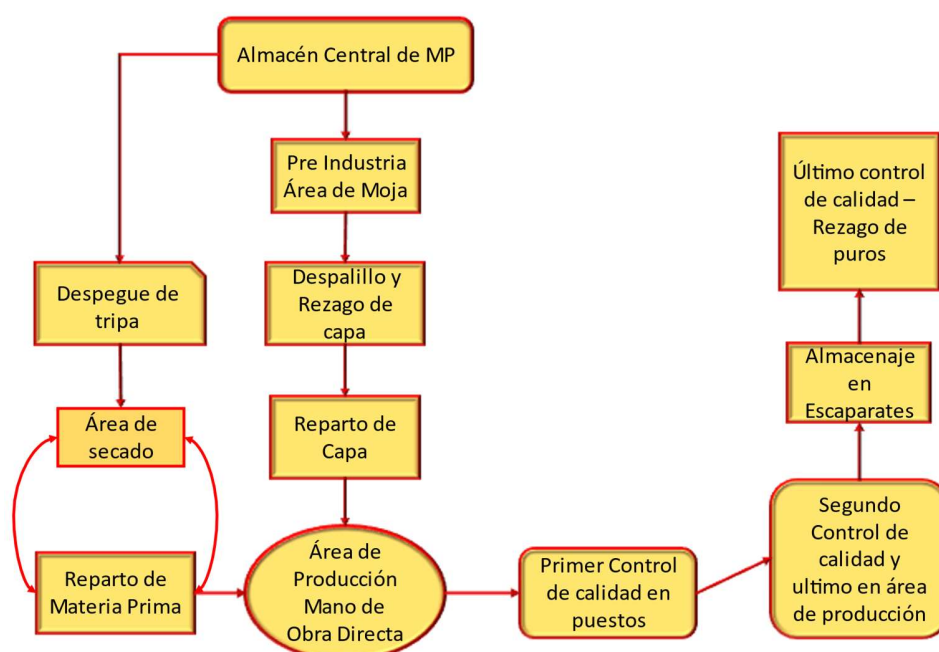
Almacén Central de MP

Pre Industria Área de Moja

Despalillo y Rezago de capa

Reparto de Capa

Despegue de tripa

Área de secado

Reparto de Materia Prima

Área de Producción Mano de Obra Directa

Primer Control de calidad en puestos

Segundo Control de calidad y ultimo en área de producción

Almacenaje en Escaparates

Último control de calidad – Rezago de puros